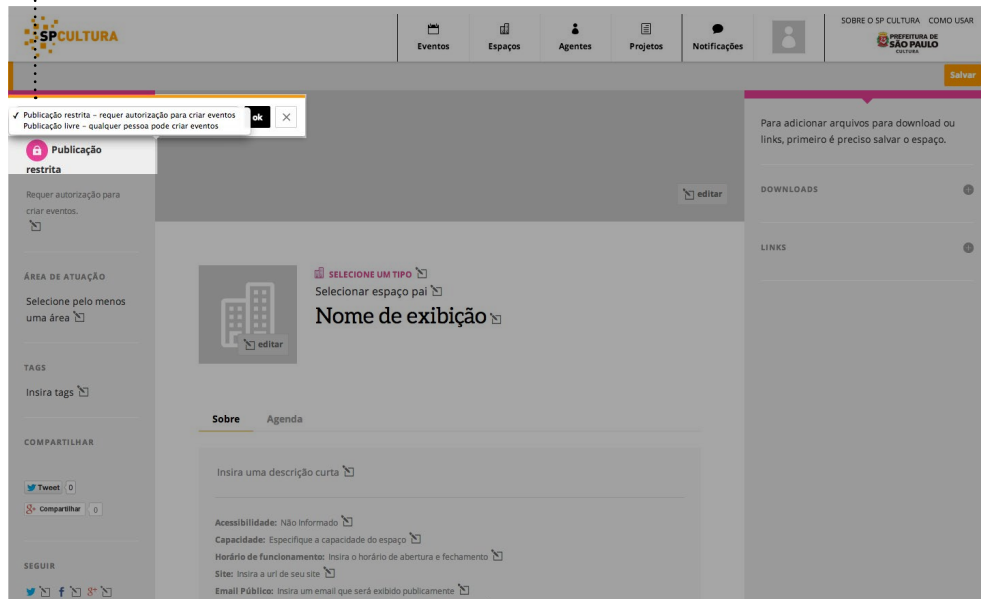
SPCULTURA

Eventos
Espaços
Agentes
Projetos
Notificações

SOBRE O SP CULTURA COMO USAR
PREFEITURA DE SÃO PAULO
CULTURA

Salvar

✓ Publicação restrita – requer autorização para criar eventos
Publicação livre – qualquer pessoa pode criar eventos

ok
✕

Publicação restrita

Requer autorização para criar eventos.

editar

Para adicionar arquivos para download ou links, primeiro é preciso salvar o espaço.

DOWNLOADS

LINKS

ÁREA DE ATUAÇÃO

Selecione pelo menos uma área

TAGS

Insira tags

COMPARTILHAR

Tweet 0
Compartilhar 0

SEGUIR

SELECIONE UM TIPO
Selecionar espaço pai
Nome de exibição

editar

Sobre
Agenda

Insira uma descrição curta

Acessibilidade: Não Informado
Capacidade: Especifique a capacidade do espaço
Horário de funcionamento: Insira o horário de abertura e fechamento
Site: Insira a url de seu site
Email Público: Insira um email que será exibido publicamente